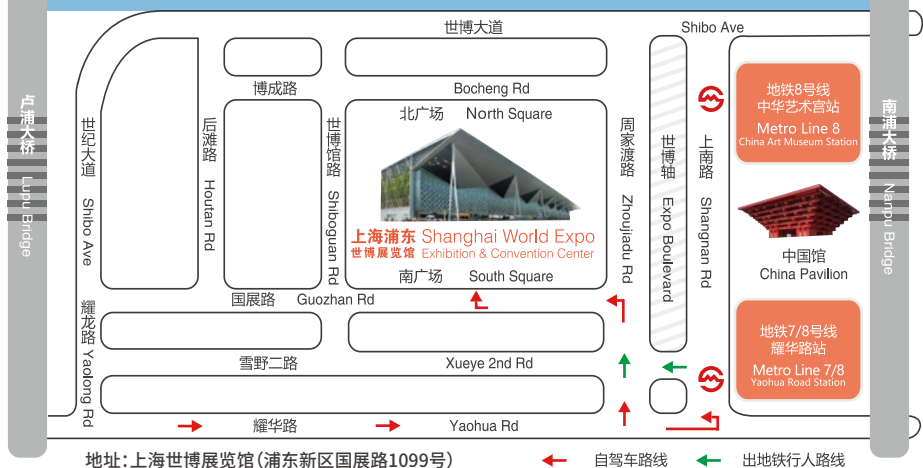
卢浦大桥
Lupu Bridge

世博大道
Shibo Ave

博成路
Bocheng Rd

世纪大道
Shibo Ave

后滩路
Houtan Rd

世博馆路
Shiboguan Rd

北广场 North Square

上海浦东 世博展览馆
Shanghai World Expo
Exhibition & Convention Center

南广场 South Square

周家渡路
Zhoujiadu Rd

世博轴
Expo Boulevard

上南路
Shangnan Rd

地铁8号线
中华艺术宫站
Metro Line 8
China Art Museum Station

中国馆
China Pavilion

地铁7/8号线
耀华路站
Metro Line 7/8
Yaohua Road Station

南浦大桥
Nanpu Bridge

国展路 Guozhan Rd

耀龙路
Yaolong Rd

雪野二路
Xueye 2nd Rd

耀华路
Yaohua Rd

地址:上海世博展览馆(浦东新区国展路1099号)

自驾车路线

出地铁行人路线